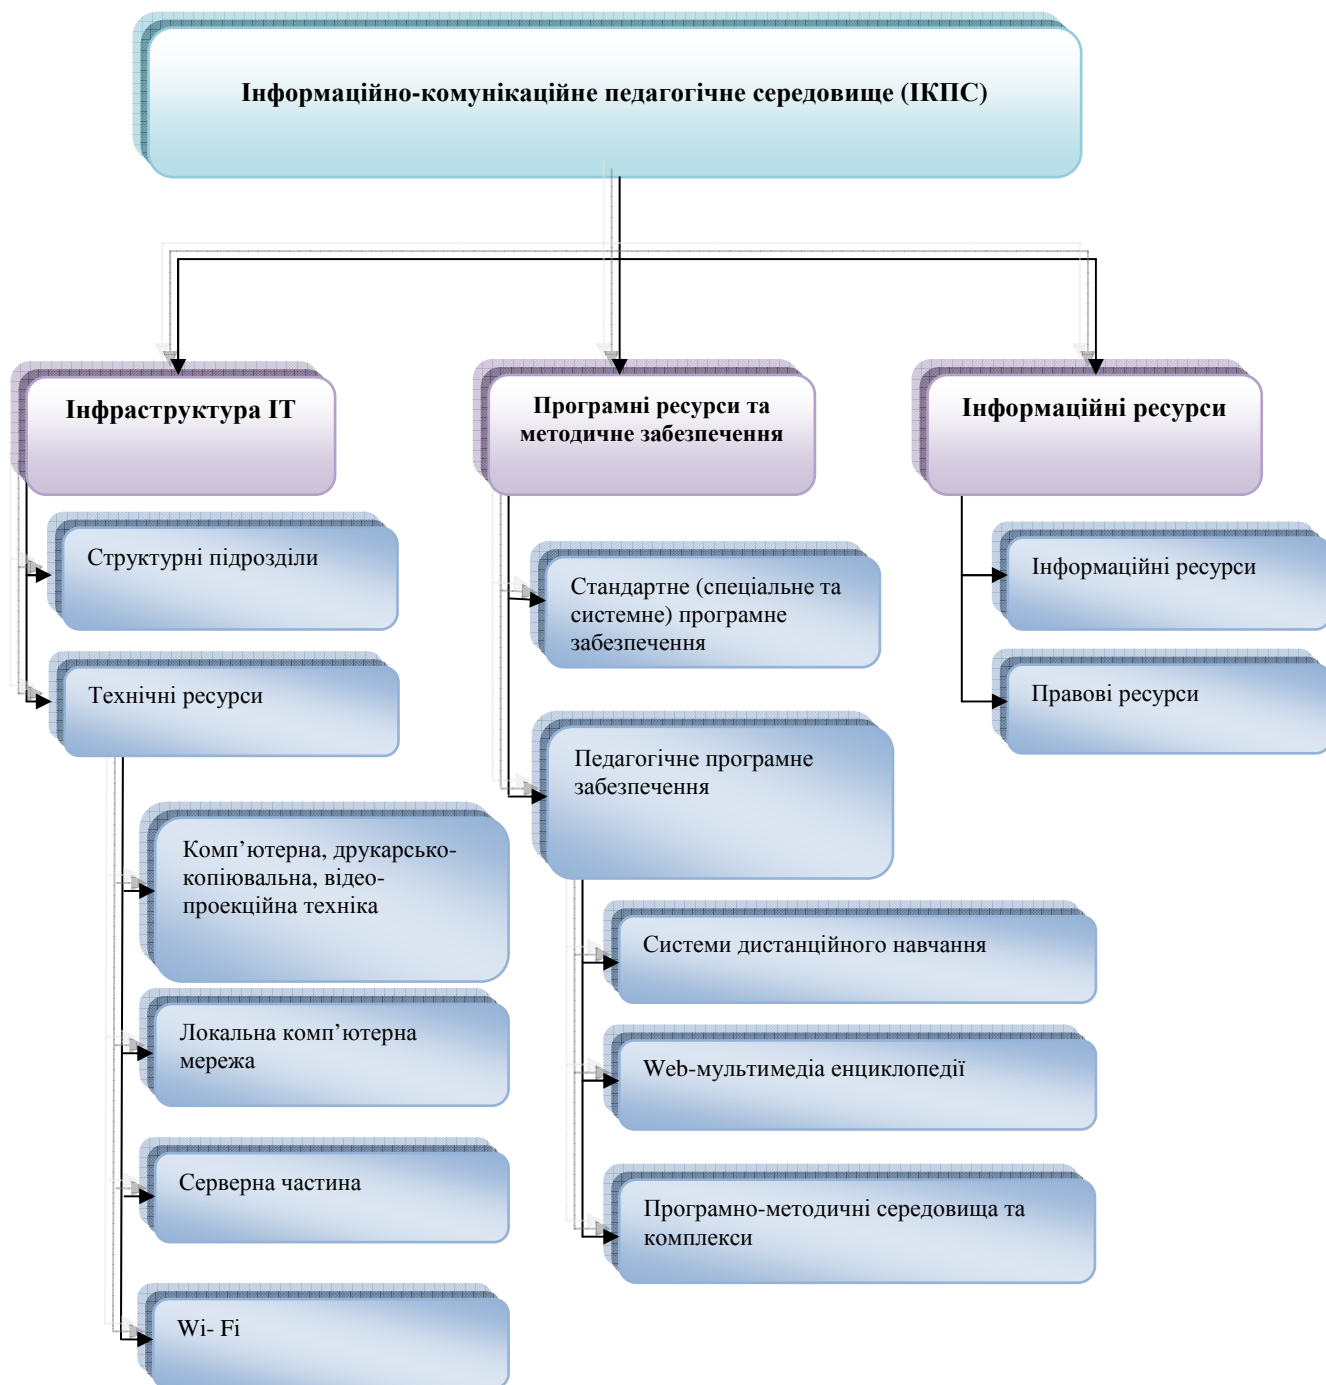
Інформаційно-комунікаційне педагогічне середовище (ІКПС)

Інфраструктура ІТ

Структурні підрозділи

Технічні ресурси

Комп’ютерна, друкарсько-копіювальна, відео-проекційна техніка

Локальна комп’ютерна мережа

Серверна частина

Wi- Fi

Програмні ресурси та методичне забезпечення

Стандартне (спеціальне та системне) програмне забезпечення

Педагогічне програмне забезпечення

Системи дистанційного навчання

Web-мультимедіа енциклопедії

Програмно-методичні середовища та комплекси

Інформаційні ресурси

Інформаційні ресурси

Правові ресурси